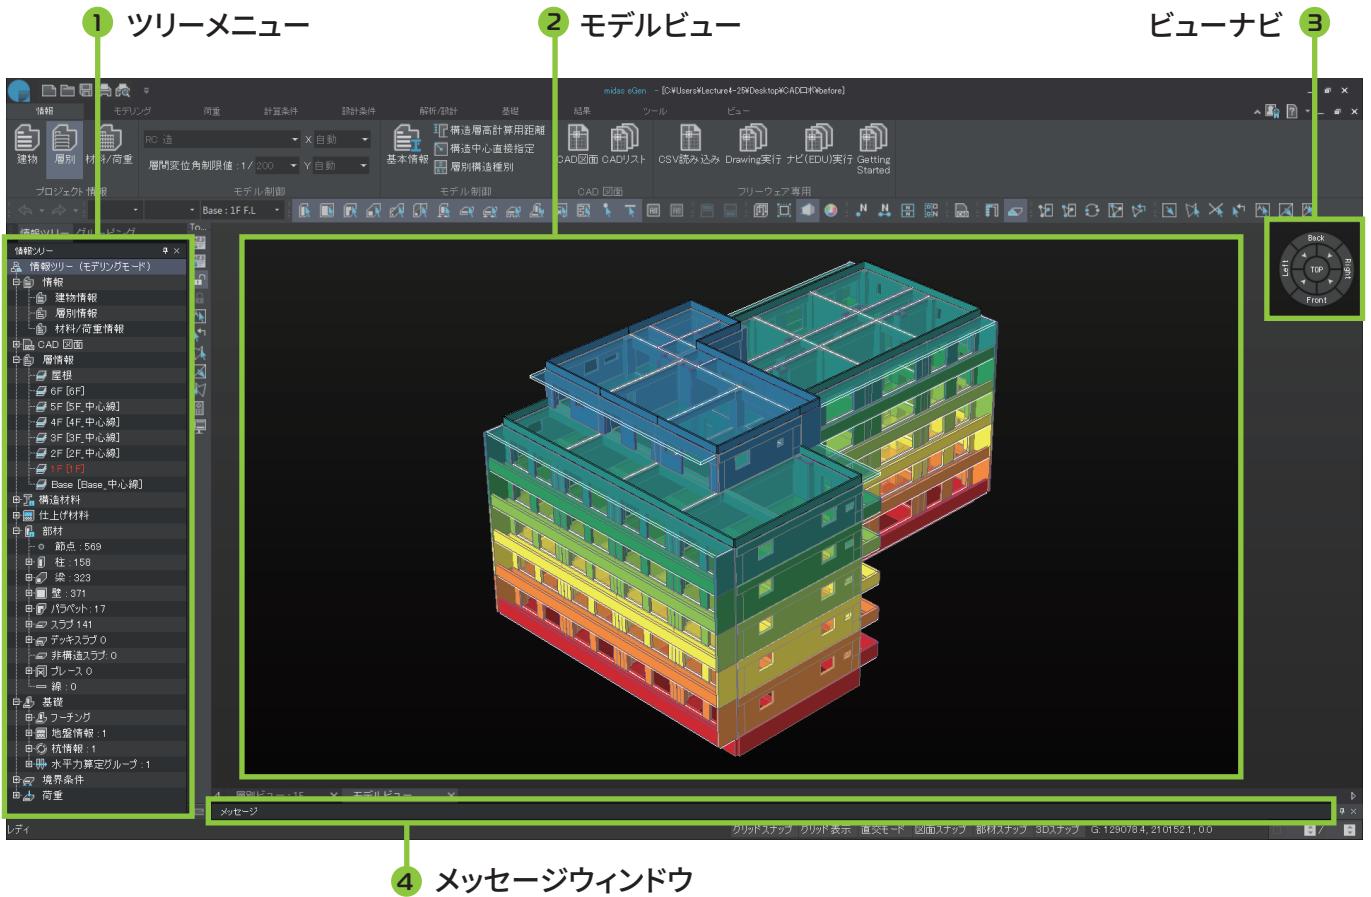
1 ツリーメニュー

2 モデルビュー

ビューナビ 3

midas eGen - [C:¥Users¥Lecture4-25¥Desktop¥CAD口¥before]

情報 モデリング 荷重 計算条件 設計条件 解析/設計 基礎 結果 ツール ビュー

建物 層別 材料/荷重

プロジェクト情報

RC 造

X 自動

層間変位角制限値 : 1 / 200

Y 自動

モデル制御

基本情報

構造層高計算用距離

構造中心直接指定

層別構造種別

モデル制御

CAD図面 CADリスト

CAD 図面

CSV読み込み Drawing実行 ナビ(EDU)実行 Getting Started

フリーウェア専用

Base : 1F F.L

情報ツリー

情報ツリー（モデリングモード）

情報

建物情報

層別情報

材料/荷重情報

CAD 図面

層情報

屋根

6F [6F]

5F [5F_中心線]

4F [4F_中心線]

3F [3F_中心線]

2F [2F_中心線]

1F [1F]

Base [Base_中心線]

構造材料

仕上げ材料

部材

節点 : 569

柱 : 158

梁 : 323

壁 : 371

パラペット : 17

スラブ 141

デッキスラブ 0

非構造スラブ: 0

ブレース 0

線 : 0

基礎

フーチング

地盤情報 : 1

杭情報 : 1

水平力算定グループ : 1

境界条件

荷重

Back

Left

TOP

Right

Front

層別ビュー : 1F

モデルビュー

メッセージ

レディ

グリッドスナップ グリッド表示 直交モード 図面スナップ 部材スナップ 3Dスナップ G: 129078.4, 210152.1, 0.0

4 メッセージウィンドウ